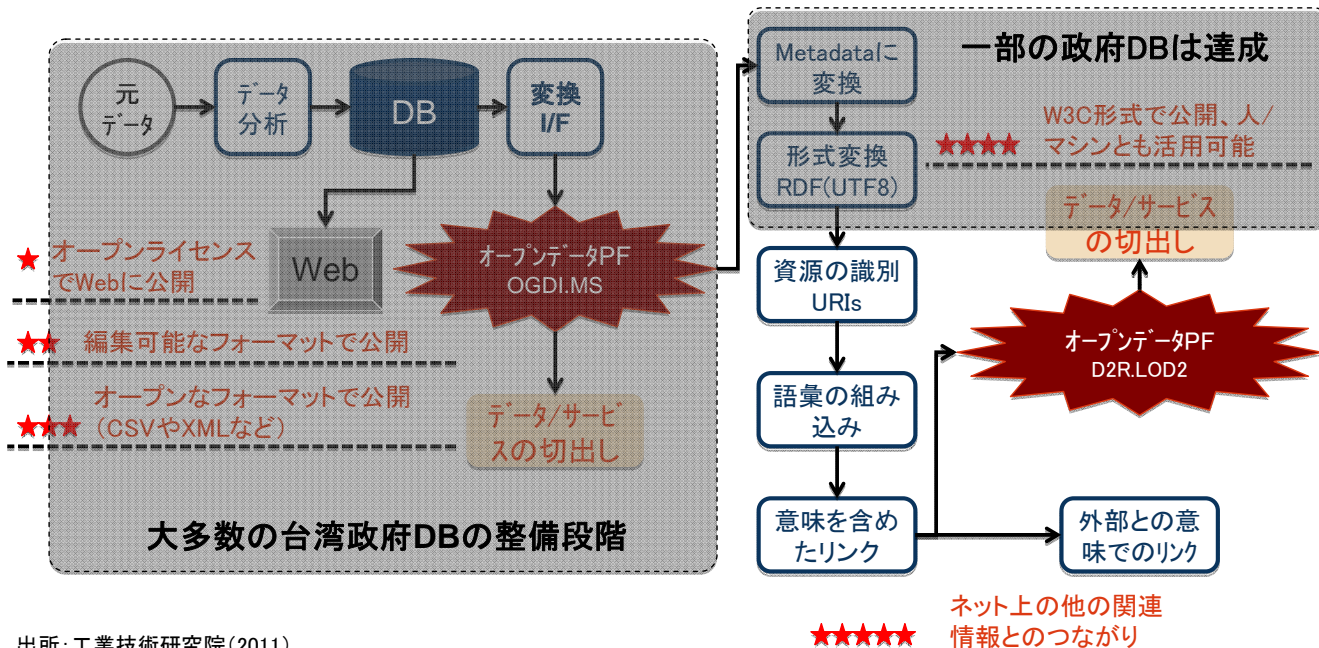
元データ

データ分析

DB

変換 I/F

Web

オープンデータPF OGDI.MS

★ オープンライセンスでWebに公開

★★ 編集可能なフォーマットで公開

★★★ オープンなフォーマットで公開（CSVやXMLなど）

データ/サービスの切出し

大多数の台湾政府DBの整備段階

Metadataに変換

一部の政府DBは達成

形式変換 RDF(UTF8)

★★★★ W3C形式で公開、人/マシンとも活用可能

データ/サービスの切出し

資源の識別 URIs

オープンデータPF D2R.LOD2

語彙の組み込み

意味を含めたリンク

外部との意味でのリンク

★★★★★ ネット上の他の関連情報とのつながり

出所：工業技術研究院（2011）